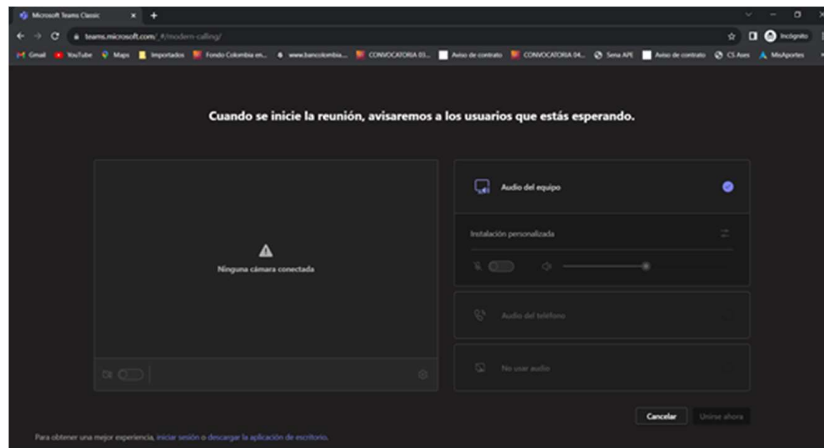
Microsoft Teams Classic

teams.microsoft.com/_#/modern-calling/

Incógnito

Gmail YouTube Maps Importados Fondo Colombia en... www.bancolombia... CONVOCATORIA 03... Aviso de contrato CONVOCATORIA 04... Sena APE Aviso de contrato CS Aseo MisAportes

Cuando se inicie la reunión, avisaremos a los usuarios que estás esperando.

Ninguna cámara conectada

Audio del equipo

Instalación personalizada

Audio del teléfono

No usar audio

Cancelar

Unirse ahora

Para obtener una mejor experiencia, iniciar sesión o descargar la aplicación de escritorio.